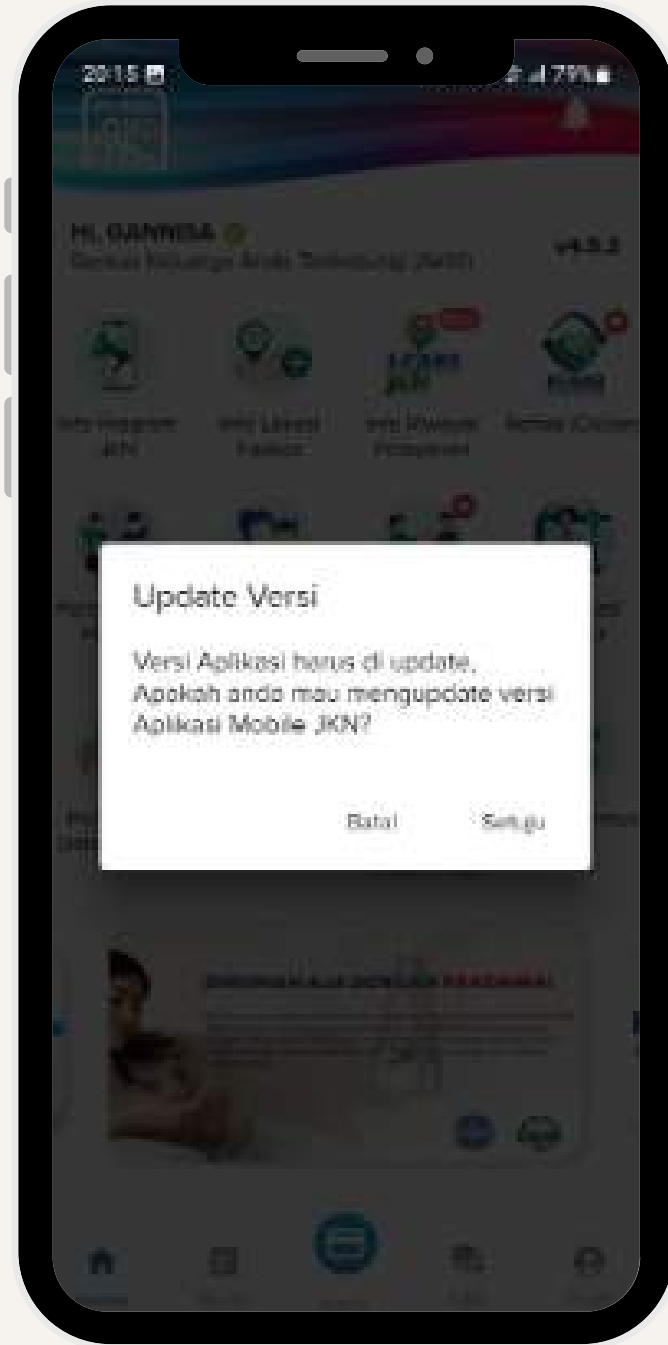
20:15

79%

Hi, GANNESA
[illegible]

v4.5.2

Info Program JKN

Info Lokasi Faskes

Info Riwayat Pelayanan

Bugar

Rehab (Cicilan)

Update Versi

Versi Aplikasi harus di update, Apakah anda mau mengupdate versi Aplikasi Mobile JKN?

Batal

Setuju

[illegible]